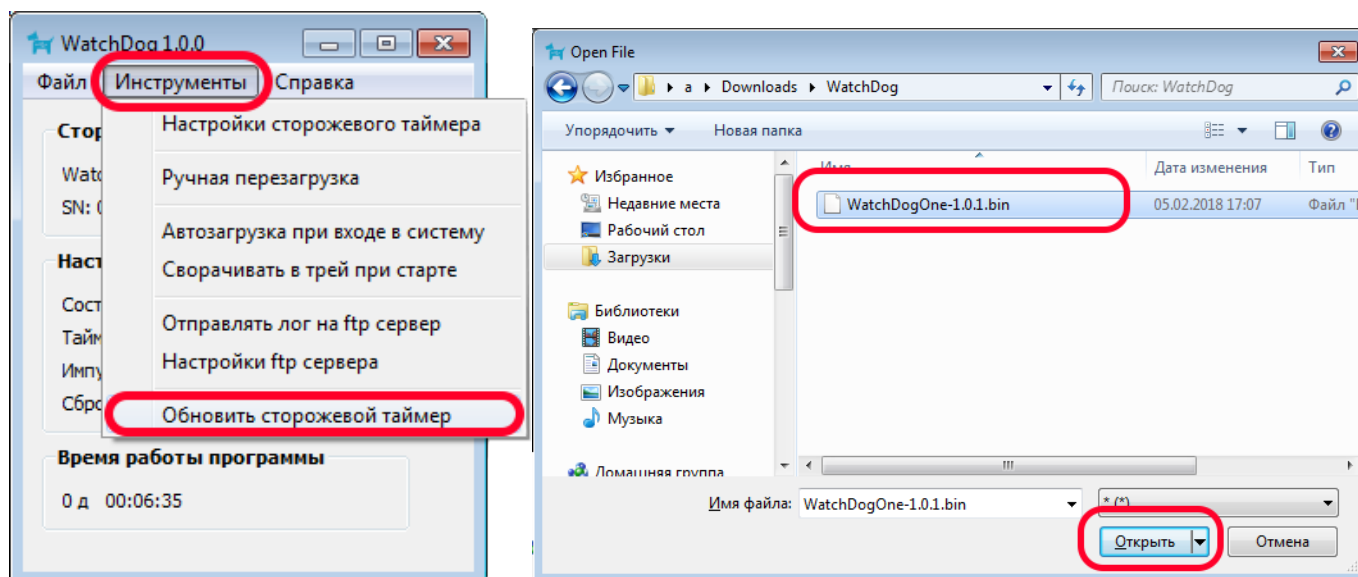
WatchDog 1.0.0

Файл Инструменты Справка

Стор

Watc

SN: (

Наст

Сост

Тайм

Импу

Сбро

Настройки сторожевого таймера

Ручная перезагрузка

Автозагрузка при входе в систему

Сворачивать в трей при старте

Отправлять лог на ftp сервер

Настройки ftp сервера

Обновить сторожевой таймер

Время работы программы

0 д 00:06:35

Open File

a ▸ Downloads ▸ WatchDog

Поиск: WatchDog

Упорядочить ▾ Новая папка

Избранное
Недавние места
Рабочий стол
Загрузки

Библиотеки
Видео
Документы
Изображения
Музыка

Домашняя группа

Имя | Дата изменения | Тип
WatchDogOne-1.0.1.bin | 05.02.2018 17:07 | Файл "

Имя файла: WatchDogOne-1.0.1.bin

* (*)

Открыть

Отмена